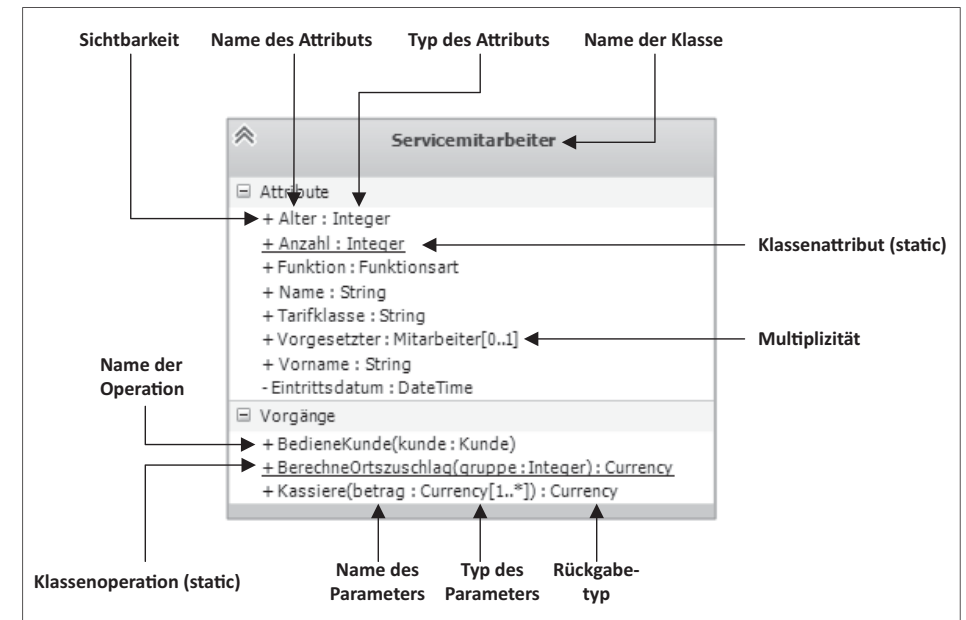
Sichtbarkeit

Name des Attributs

Typ des Attributs

Name der Klasse

Servicemitarbeiter

Attribute

+ Alter : Integer

+ Anzahl : Integer

+ Funktion : Funktionsart

+ Name : String

+ Tarifklasse : String

+ Vorgesetzter : Mitarbeiter[0..1]

+ Vorname : String

- Eintrittsdatum : DateTime

Vorgänge

+ BedieneKunde(kunde : Kunde)

+ BerechneOrtszuschlag(gruppe : Integer) : Currency

+ Kassiere(betrag : Currency[1..*]) : Currency

Klassenattribut (static)

Multiplizität

Name der Operation

Klassenoperation (static)

Name des Parameters

Typ des Parameters

Rückgabetyp